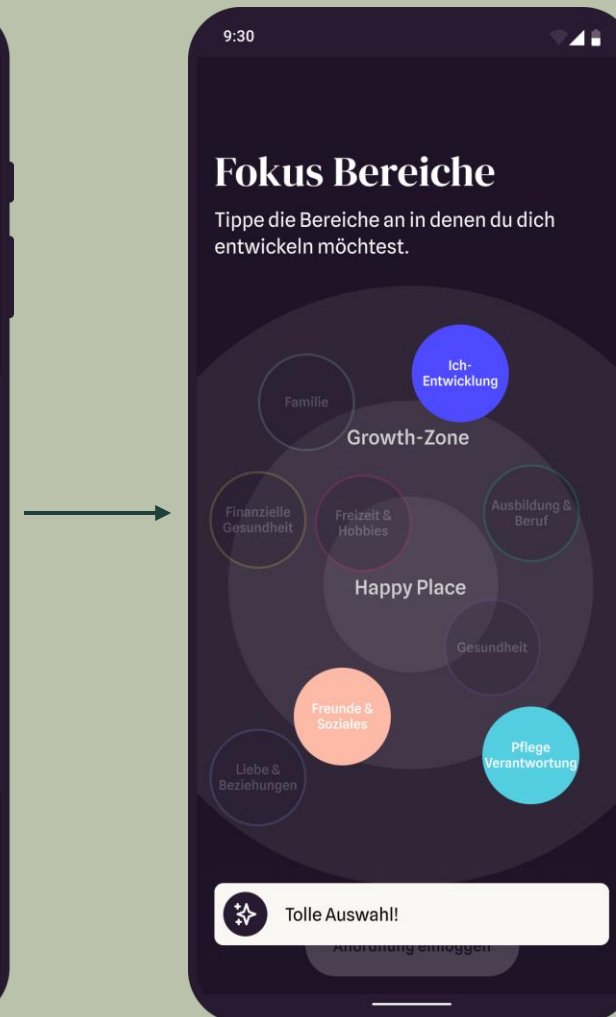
9:30

Fokus Bereiche

Tippe die Bereiche an in denen du dich entwickeln möchtest.

Ich-Entwicklung

Familie

Growth-Zone

Finanzielle Gesundheit

Freizeit & Hobbies

Ausbildung & Beruf

Happy Place

Gesundheit

Freunde & Soziales

Pflege Verantwortung

Liebe & Beziehungen

Tolle Auswahl!

Anordnung einloggen